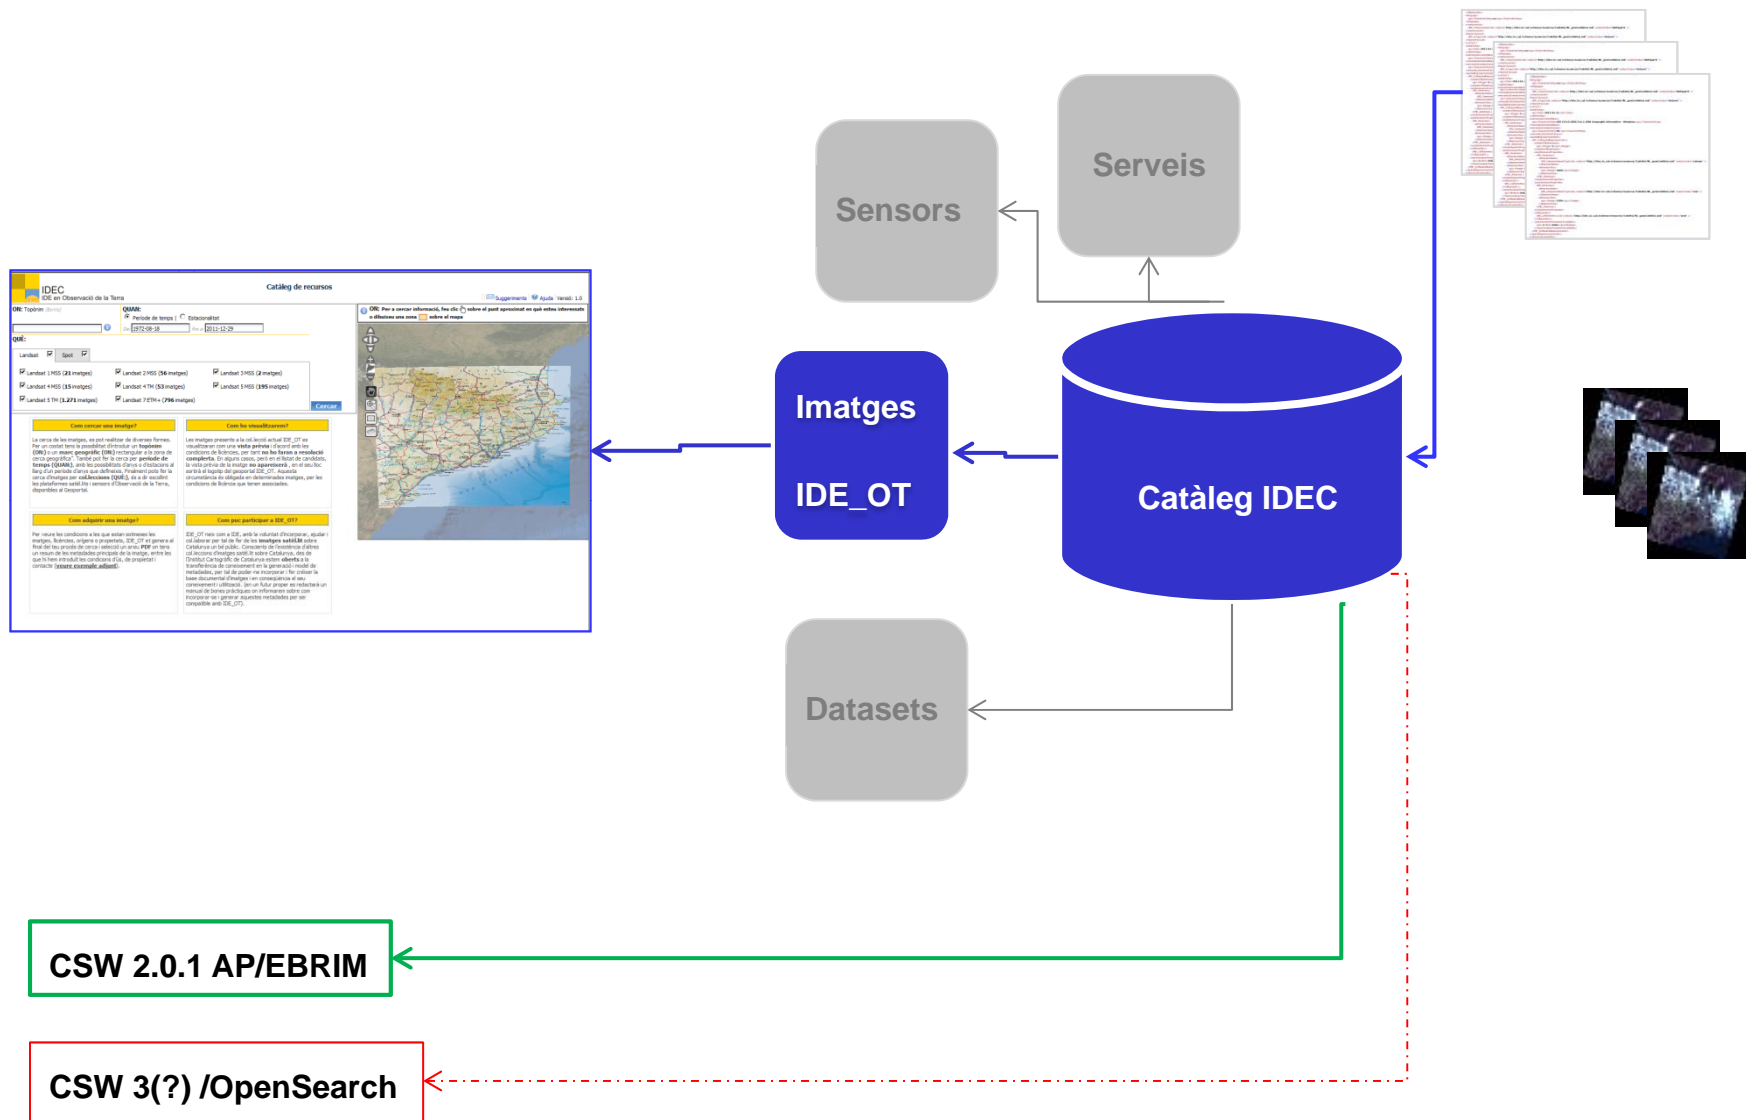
Serveis

Sensors

IDEC
IDE en Observació de la Terra

Catàleg de recursos

Suggeriments Ajuda Versió: 1.0

ON: Topònim

QUAN:
Període de temps
Estacionalitat

De 1972-08-18 Fins a 2011-12-29

QUÈ:

Landsat Spot

Landsat 1 MSS (21 imatges)
Landsat 2 MSS (56 imatges)
Landsat 3 MSS (2 imatges)
Landsat 4 MSS (15 imatges)
Landsat 4 TM (53 imatges)
Landsat 5 MSS (195 imatges)
Landsat 5 TM (1.271 imatges)
Landsat 7 ETM+ (796 imatges)

Cercar

ON: Per a cercar informació, feu clic sobre el punt aproximat on què esteu interessats o dibuixeu una zona sobre el mapa

Com cercar una imatge?

Com ho visualitzarem?

Com adquirir una imatge?

Com puc participar a IDE_OT?

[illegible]

Imatges

IDE_OT

Catàleg IDEC

Datasets

CSW 2.0.1 AP/EBRIM

CSW 3(?) /OpenSearch